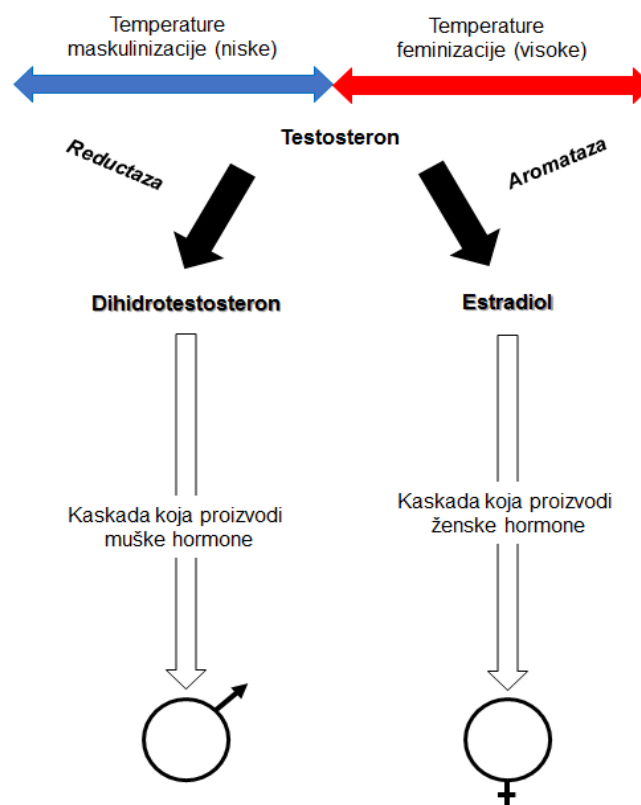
Temperature maskulinizacije (niske)

Temperature feminizacije (visoke)

Testosteron

Reductaza

Aromataza

Dihidrotestosteron

Estradiol

Kaskada koja proizvodi muške hormone

Kaskada koja proizvodi ženske hormone